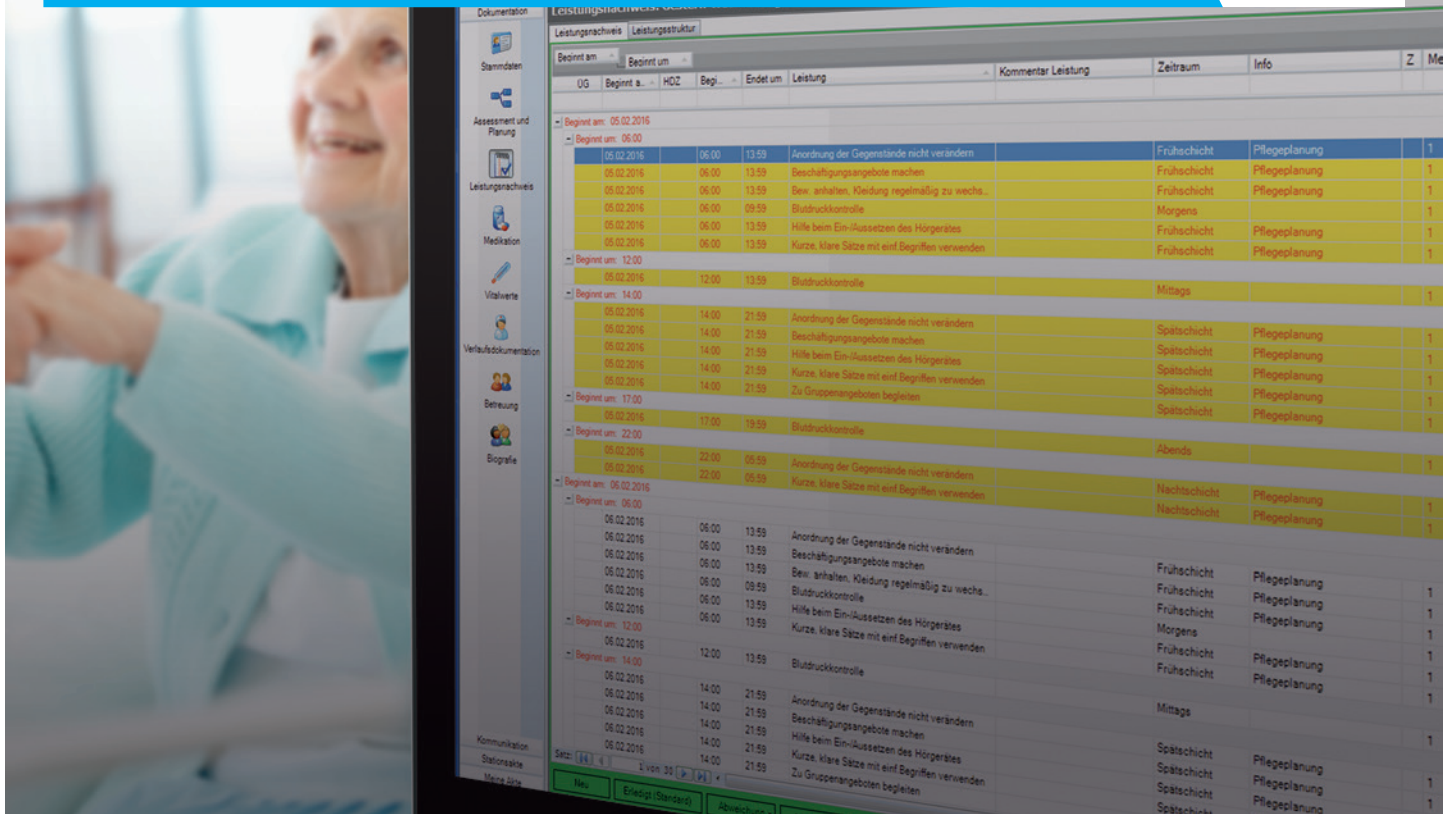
Dokumentation

Leistungsnachweis: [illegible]

Leistungsnachweis | Leistungsstruktur

Stammdaten
Assessment und Planung
Leistungsnachweis
Medikation
Vitalwerte
Verlaufsdokumentation
Betreuung
Biografie

Beginnt am | Beginnt um

| UG | Beginnt a... | HDZ | Begi... | Endet um | Leistung | Kommentar Leistung | Zeitraum | Info | Z | Me |
|---|---|---|---|---|---|---|---|---|---|---|

Beginnt am: 05.02.2016
Beginnt um: 06:00

| 05.02.2016 | 06:00 | 13:59 | Anordnung der Gegenstände nicht verändern | Frühschicht | Pflegeplanung | 1 |
|---|---|---|---|---|---|---|
| 05.02.2016 | 06:00 | 13:59 | Beschäftigungsangebote machen | Frühschicht | Pflegeplanung | 1 |
| 05.02.2016 | 06:00 | 13:59 | Bew. anhalten, Kleidung regelmäßig zu wechs... | Frühschicht | Pflegeplanung | 1 |
| 05.02.2016 | 06:00 | 09:59 | Blutdruckkontrolle | Morgens | | 1 |
| 05.02.2016 | 06:00 | 13:59 | Hilfe beim Ein-/Aussetzen des Hörgerätes | Frühschicht | Pflegeplanung | 1 |
| 05.02.2016 | 06:00 | 13:59 | Kurze, klare Sätze mit einf.Begriffen verwenden | Frühschicht | Pflegeplanung | 1 |

Beginnt um: 12:00

| 05.02.2016 | 12:00 | 13:59 | Blutdruckkontrolle | Mittags | | 1 |
|---|---|---|---|---|---|---|

Beginnt um: 14:00

| 05.02.2016 | 14:00 | 21:59 | Anordnung der Gegenstände nicht verändern | Spätschicht | Pflegeplanung | 1 |
|---|---|---|---|---|---|---|
| 05.02.2016 | 14:00 | 21:59 | Beschäftigungsangebote machen | Spätschicht | Pflegeplanung | 1 |
| 05.02.2016 | 14:00 | 21:59 | Hilfe beim Ein-/Aussetzen des Hörgerätes | Spätschicht | Pflegeplanung | 1 |
| 05.02.2016 | 14:00 | 21:59 | Kurze, klare Sätze mit einf.Begriffen verwenden | Spätschicht | Pflegeplanung | 1 |
| 05.02.2016 | 14:00 | 21:59 | Zu Gruppenangeboten begleiten | Spätschicht | Pflegeplanung | 1 |

Beginnt um: 17:00

| 05.02.2016 | 17:00 | 19:59 | Blutdruckkontrolle | Abends | | 1 |
|---|---|---|---|---|---|---|

Beginnt um: 22:00

| 05.02.2016 | 22:00 | 05:59 | Anordnung der Gegenstände nicht verändern | Nachtschicht | Pflegeplanung | 1 |
|---|---|---|---|---|---|---|
| 05.02.2016 | 22:00 | 05:59 | Kurze, klare Sätze mit einf.Begriffen verwenden | Nachtschicht | Pflegeplanung | 1 |

Beginnt am: 06.02.2016
Beginnt um: 06:00

| 06.02.2016 | 06:00 | 13:59 | Anordnung der Gegenstände nicht verändern | Frühschicht | Pflegeplanung | 1 |
|---|---|---|---|---|---|---|
| 06.02.2016 | 06:00 | 13:59 | Beschäftigungsangebote machen | Frühschicht | Pflegeplanung | 1 |
| 06.02.2016 | 06:00 | 13:59 | Bew. anhalten, Kleidung regelmäßig zu wechs... | Frühschicht | Pflegeplanung | 1 |
| 06.02.2016 | 06:00 | 09:59 | Blutdruckkontrolle | Morgens | | 1 |
| 06.02.2016 | 06:00 | 13:59 | Hilfe beim Ein-/Aussetzen des Hörgerätes | Frühschicht | Pflegeplanung | 1 |
| 06.02.2016 | 06:00 | 13:59 | Kurze, klare Sätze mit einf.Begriffen verwenden | Frühschicht | Pflegeplanung | 1 |

Beginnt um: 12:00

| 06.02.2016 | 12:00 | 13:59 | Blutdruckkontrolle | Mittags | | 1 |
|---|---|---|---|---|---|---|

Beginnt um: 14:00

| 06.02.2016 | 14:00 | 21:59 | Anordnung der Gegenstände nicht verändern | Spätschicht | Pflegeplanung | 1 |
|---|---|---|---|---|---|---|
| 06.02.2016 | 14:00 | 21:59 | Beschäftigungsangebote machen | Spätschicht | Pflegeplanung | 1 |
| 06.02.2016 | 14:00 | 21:59 | Hilfe beim Ein-/Aussetzen des Hörgerätes | Spätschicht | Pflegeplanung | 1 |
| 06.02.2016 | 14:00 | 21:59 | Kurze, klare Sätze mit einf.Begriffen verwenden | Spätschicht | Pflegeplanung | 1 |
| 06.02.2016 | 14:00 | 21:59 | Zu Gruppenangeboten begleiten | Spätschicht | Pflegeplanung | 1 |

Kommunikation
Stationsakte
Meine Akte

Satz: 2 von 30

Neu | Erledigt (Standard) | Abweichung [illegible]